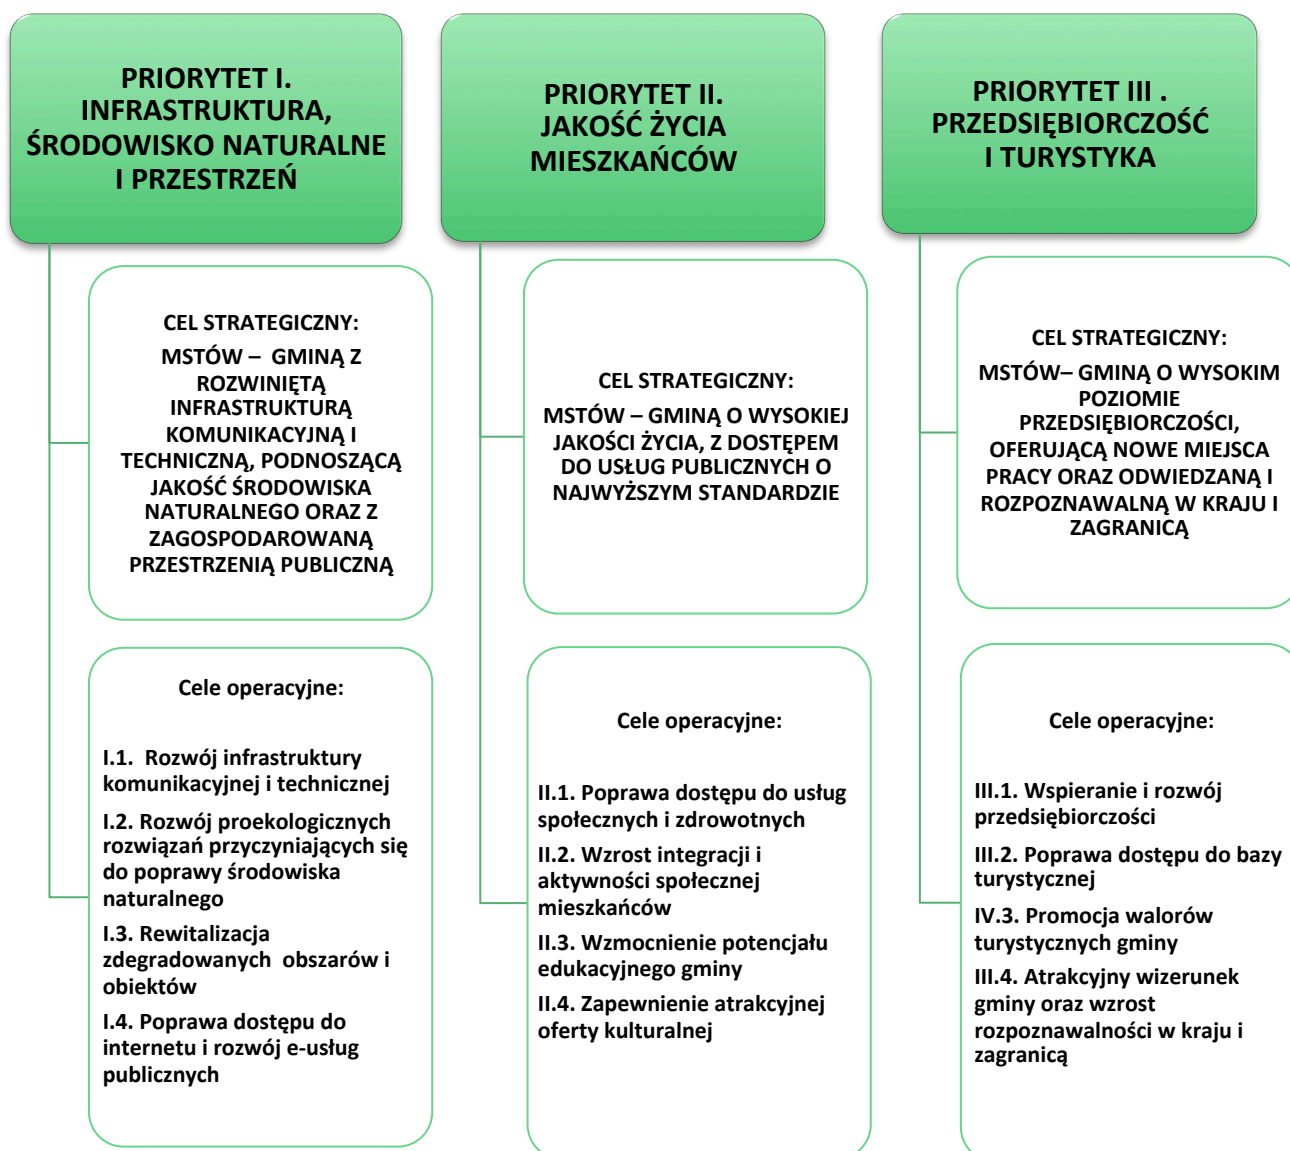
PRIORYTET I. INFRASTRUKTURA, ŚRODOWISKO NATURALNE I PRZESTRZEŃ

CEL STRATEGICZNY:

MSTÓW – GMINĄ Z ROZWINIĘTĄ INFRASTRUKTURĄ KOMUNIKACYJNĄ I TECHNICZNĄ, PODNOSZĄCĄ JAKOŚĆ ŚRODOWISKA NATURALNEGO ORAZ Z ZAGOSPODAROWANĄ PRZESTRZENIĄ PUBLICZNĄ

Cele operacyjne:

I.1. Rozwój infrastruktury komunikacyjnej i technicznej

I.2. Rozwój proekologicznych rozwiązań przyczyniających się do poprawy środowiska naturalnego

I.3. Rewitalizacja zdegradowanych obszarów i obiektów

I.4. Poprawa dostępu do internetu i rozwój e-usług publicznych

PRIORYTET II. JAKOŚĆ ŻYCIA MIESZKAŃCÓW

CEL STRATEGICZNY:

MSTÓW – GMINĄ O WYSOKIEJ JAKOŚCI ŻYCIA, Z DOSTĘPEM DO USŁUG PUBLICZNYCH O NAJWYŻSZYM STANDARDZIE

Cele operacyjne:

II.1. Poprawa dostępu do usług społecznych i zdrowotnych

II.2. Wzrost integracji i aktywności społecznej mieszkańców

II.3. Wzmocnienie potencjału edukacyjnego gminy

II.4. Zapewnienie atrakcyjnej oferty kulturalnej

PRIORYTET III . PRZEDSIĘBIORCZOŚĆ I TURYSTYKA

CEL STRATEGICZNY:

MSTÓW– GMINĄ O WYSOKIM POZIOMIE PRZEDSIĘBIORCZOŚCI, OFERUJĄCĄ NOWE MIEJSCA PRACY ORAZ ODWIEDZANĄ I ROZPOZNAWALNĄ W KRAJU I ZAGRANICĄ

Cele operacyjne:

III.1. Wspieranie i rozwój przedsiębiorczości

III.2. Poprawa dostępu do bazy turystycznej

IV.3. Promocja walorów turystycznych gminy

III.4. Atrakcyjny wizerunek gminy oraz wzrost rozpoznawalności w kraju i zagranicą